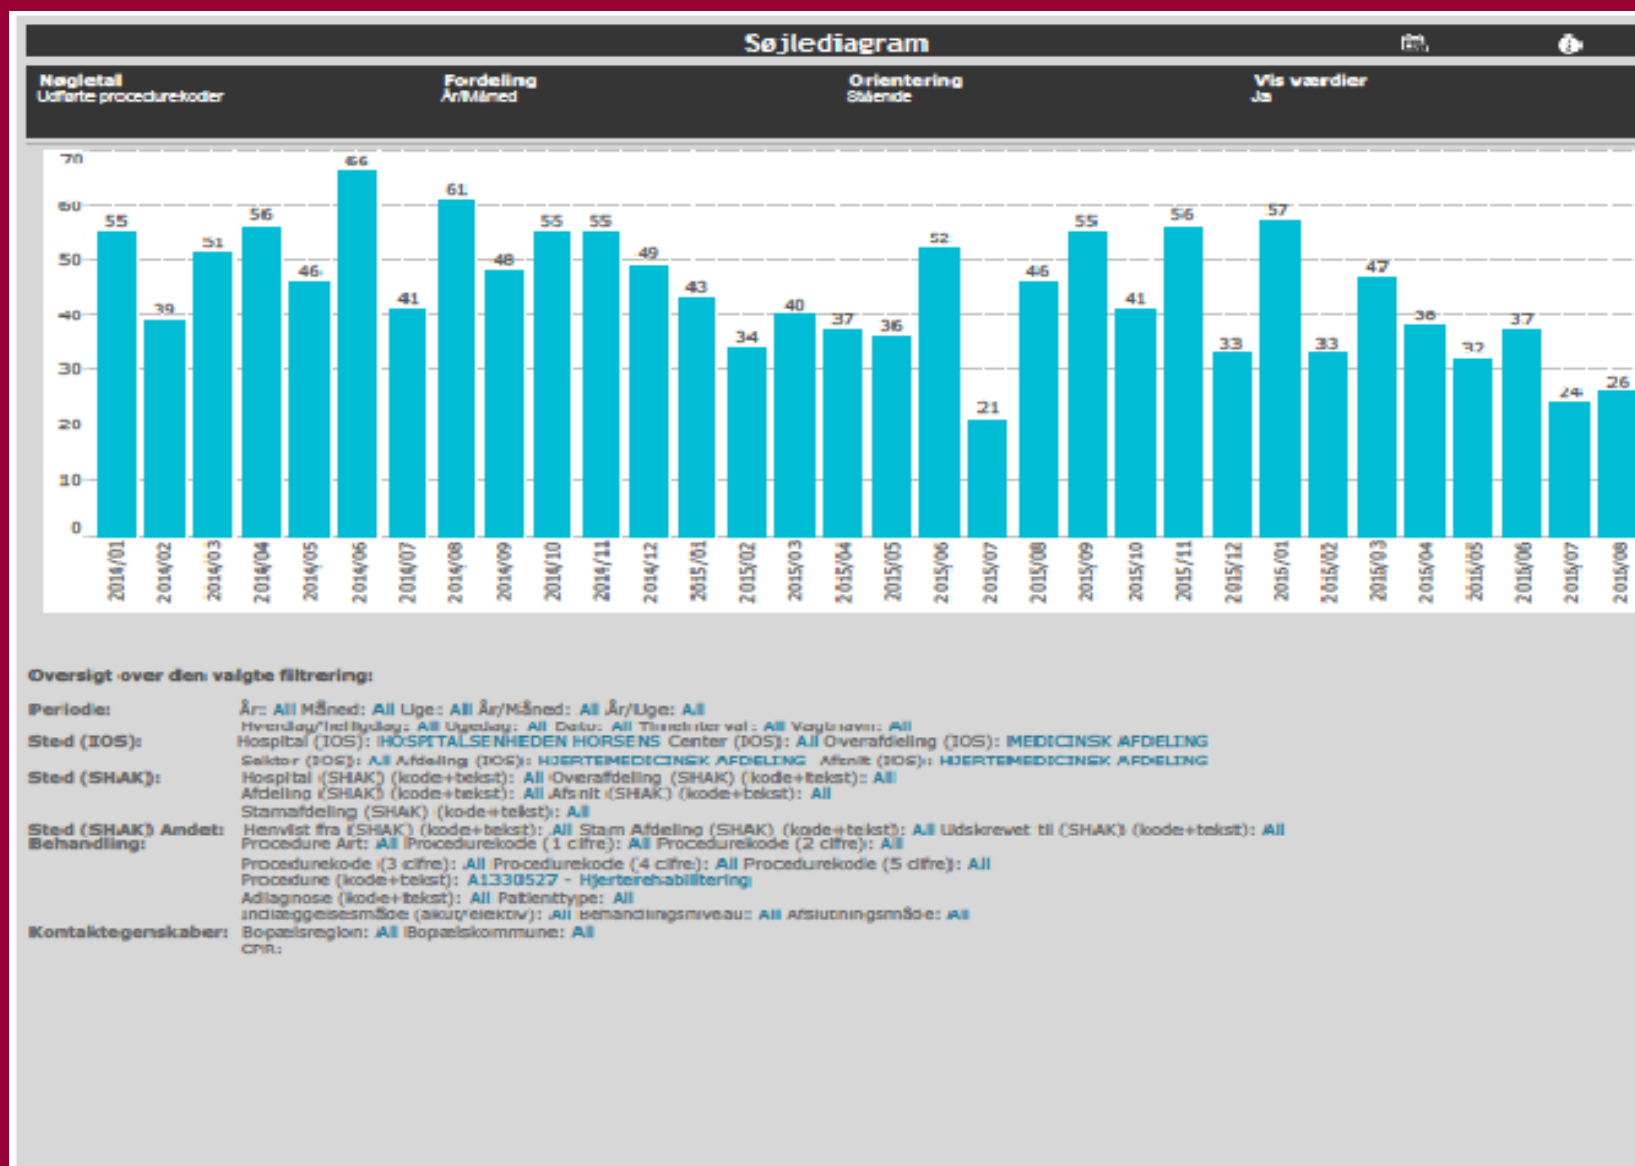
Søjlediagram

Nøgletal
Udførte procedurekoder

Fordeling
År/Måned

Orientering
Stående

Vis værdier
Ja

70
60
50
40
30
20
10
0

55 39 51 56 46 66 41 61 48 55 55 49 43 34 40 37 36 52 21 46 55 41 56 33 57 33 47 38 32 37 24 26

2014/01 2014/02 2014/03 2014/04 2014/05 2014/06 2014/07 2014/08 2014/09 2014/10 2014/11 2014/12 2015/01 2015/02 2015/03 2015/04 2015/05 2015/06 2015/07 2015/08 2015/09 2015/10 2015/11 2015/12 2016/01 2016/02 2016/03 2016/04 2016/05 2016/06 2016/07 2016/08

Oversigt over den valgte filtrering:

Periode: År: All Måned: All Uge: All År/Måned: All År/Uge: All
Hverdag/helligdag: All Ugedag: All Dato: All Tidsinterval: All Vagtbånd: All
Sted (IOS): Hospital (IOS): HOSPITALSENHEDEN HORSENS Center (IOS): All Overafdeling (IOS): MEDICINSK AFDELING
Sektor (IOS): All Afdeling (IOS): HJERTEMEDICINSK AFDELING Afsnit (IOS): HJERTEMEDICINSK AFDELING
Sted (SHAK): Hospital (SHAK) (kode+tekst): All Overafdeling (SHAK) (kode+tekst): All
Afdeling (SHAK) (kode+tekst): All Afsnit (SHAK) (kode+tekst): All
Stamafdeling (SHAK) (kode+tekst): All
Sted (SHAK) Andet: Henvist fra (SHAK) (kode+tekst): All Stam Afdeling (SHAK) (kode+tekst): All Udskrevet til (SHAK) (kode+tekst): All
Behandling: Procedure Art: All Procedurekode (1 cifre): All Procedurekode (2 cifre): All
Procedurekode (3 cifre): All Procedurekode (4 cifre): All Procedurekode (5 cifre): All
Procedure (kode+tekst): A1330527 - Hjerterehabilitering
Adiagnose (kode+tekst): All Patienttype: All
Indlæggelsesmåde (akut/elektiv): All Behandlingsniveau: All Afslutningsmåde: All
Kontaktegenskaber: Bopælsregion: All Bopælskommune: All
CPR: